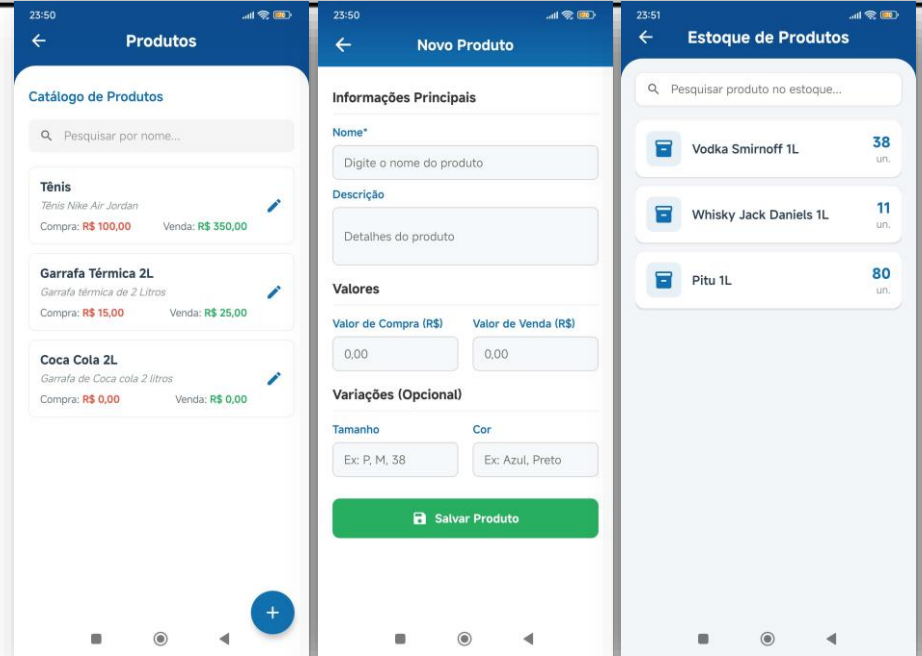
23:50

Produtos

Catálogo de Produtos

Pesquisar por nome...

Tênis
Tênis Nike Air Jordan
Compra: R$ 100,00 Venda: R$ 350,00

Garrafa Térmica 2L
Garrafa térmica de 2 Litros
Compra: R$ 15,00 Venda: R$ 25,00

Coca Cola 2L
Garrafa de Coca cola 2 litros
Compra: R$ 0,00 Venda: R$ 0,00

+

23:50

Novo Produto

Informações Principais

Nome*

Digite o nome do produto

Descrição

Detalhes do produto

Valores

Valor de Compra (R$)

0,00

Valor de Venda (R$)

0,00

Variações (Opcional)

Tamanho

Ex: P, M, 38

Cor

Ex: Azul, Preto

Salvar Produto

23:51

Estoque de Produtos

Pesquisar produto no estoque...

Vodka Smirnoff 1L
38
un.

Whisky Jack Daniels 1L
11
un.

Pitu 1L
80
un.